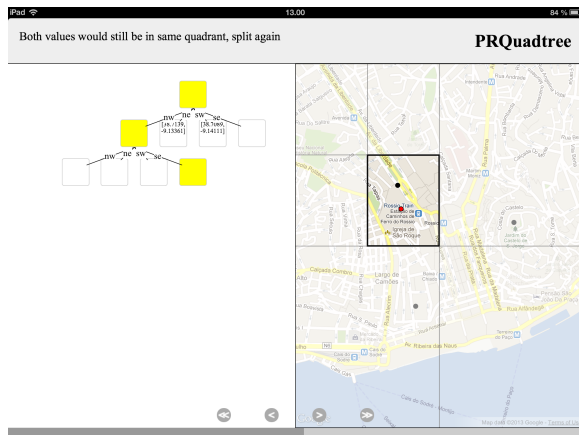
iPad
13.00
84 %

Both values would still be in same quadrant, split again

PRQuadtree

nw ne sw se

[38.7139, -9.13361]

[38.7069, -9.14111]

nw ne sw se

Rossio Train Station

Carmo

Igreja de São Roque

Largo de Camões

Av. Ribeira das Naus

Rua Augusta

Map data ©2013 Google - Terms of Use